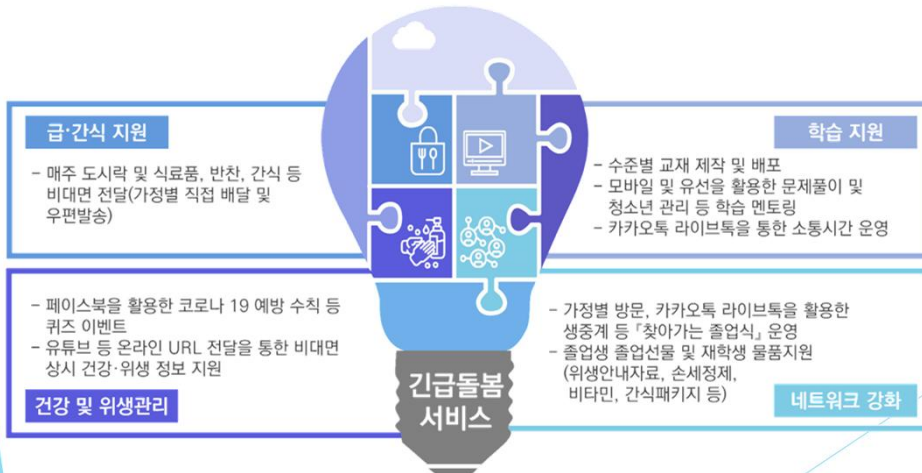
급·간식 지원

- 매주 도시락 및 식료품, 반찬, 간식 등 비대면 전달(가정별 직접 배달 및 우편발송)

학습 지원

- 수준별 교재 제작 및 배포
- 모바일 및 유선을 활용한 문제풀이 및 청소년 관리 등 학습 멘토링
- 카카오톡 라이브톡을 통한 소통시간 운영

- 페이스북을 활용한 코로나 19 예방 수칙 등 퀴즈 이벤트
- 유튜브 등 온라인 URL 전달을 통한 비대면 상시 건강·위생 정보 지원

건강 및 위생관리

- 가정별 방문, 카카오톡 라이브톡을 활용한 생중계 등「찾아가는 졸업식」운영
- 졸업생 졸업선물 및 재학생 물품지원 (위생안내자료, 손세정제, 비타민, 간식패키지 등)

네트워크 강화

긴급돌봄 서비스